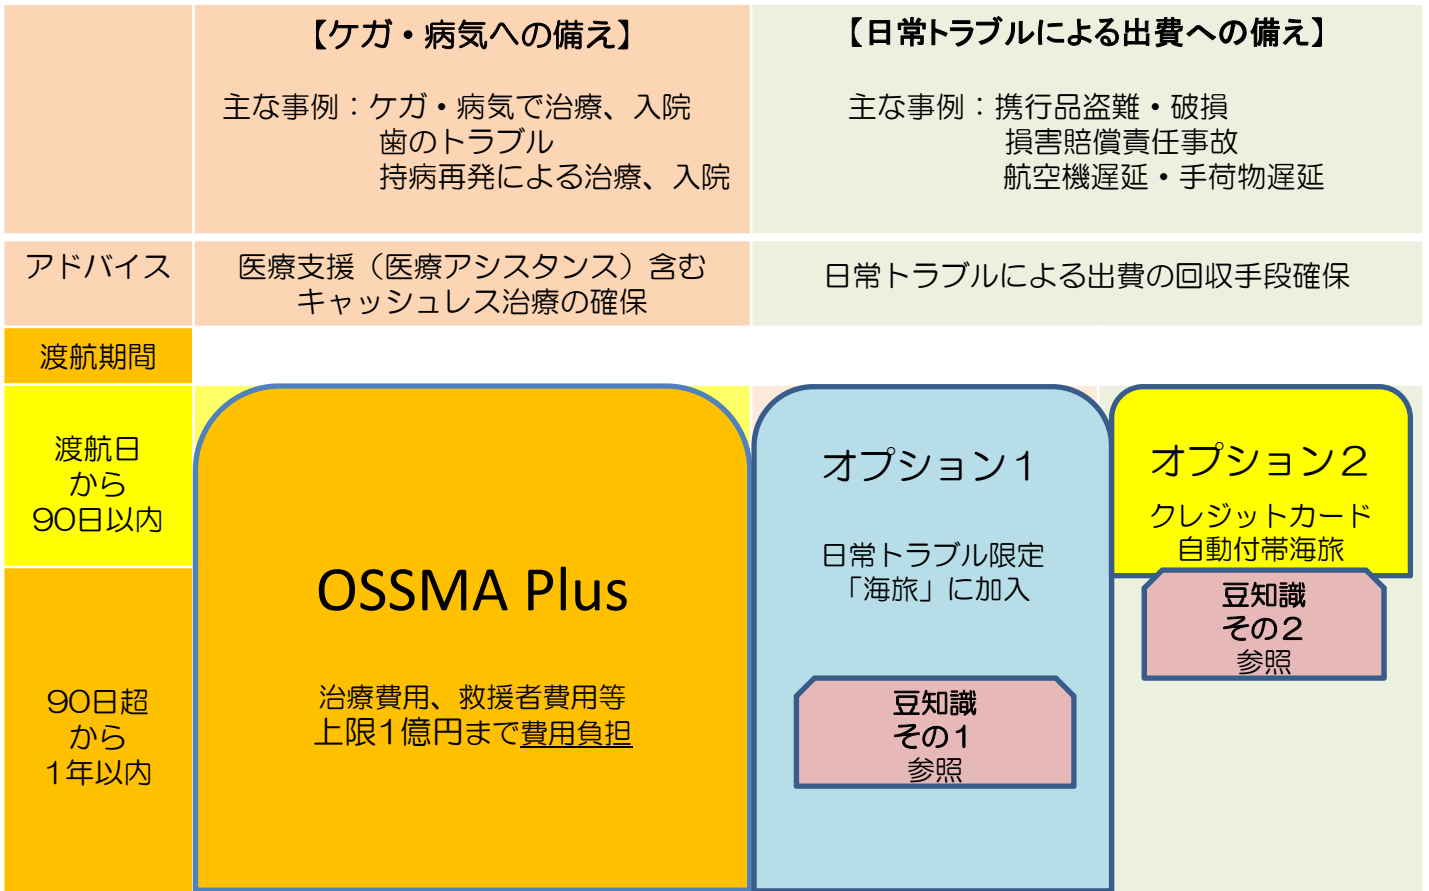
| | 【ケガ・病気への備え】 主な事例：ケガ・病気で治療、入院 歯のトラブル 持病再発による治療、入院 | 【日常トラブルによる出費への備え】 主な事例：携行品盗難・破損 損害賠償責任事故 航空機遅延・手荷物遅延 |
|---|---|---|
| アドバイス | 医療支援（医療アシスタンス）含む キャッシュレス治療の確保 | 日常トラブルによる出費の回収手段確保 |

渡航期間

渡航日から90日以内

90日超から1年以内

OSSMA Plus

治療費用、救援者費用等
上限1億円まで費用負担

オプション1

日常トラブル限定
「海旅」に加入

豆知識
その1
参照

オプション2

クレジットカード
自動付帯海旅

豆知識
その2
参照